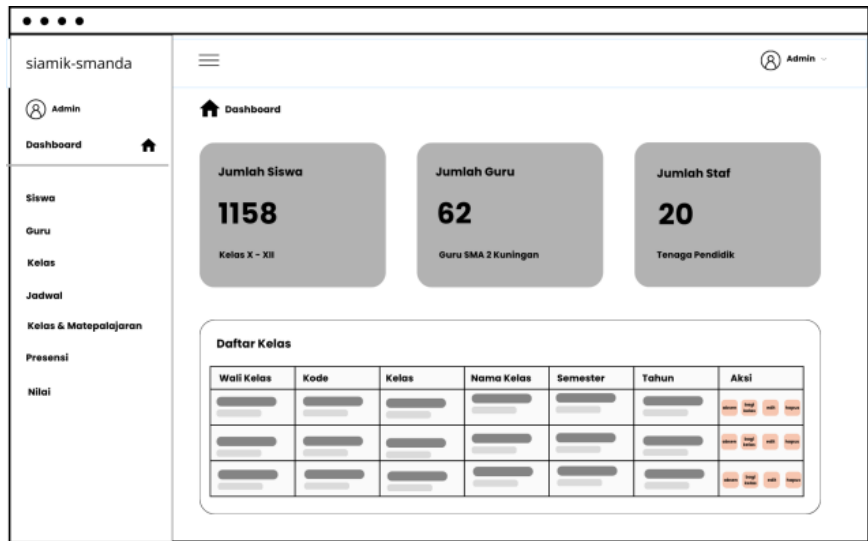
siamik-smanda

Admin

Dashboard

Siswa

Guru

Kelas

Jadwal

Kelas & Matepalajaran

Presensi

Nilai

Admin

Dashboard

Jumlah Siswa
1158
Kelas X - XII

Jumlah Guru
62
Guru SMA 2 Kuningan

Jumlah Staf
20
Tenaga Pendidik

Daftar Kelas

| Wali Kelas | Kode | Kelas | Nama Kelas | Semester | Tahun | Aksi |
|---|---|---|---|---|---|---|
| | | | | | | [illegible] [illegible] edit hapus |
| | | | | | | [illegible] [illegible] edit hapus |
| | | | | | | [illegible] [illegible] edit hapus |